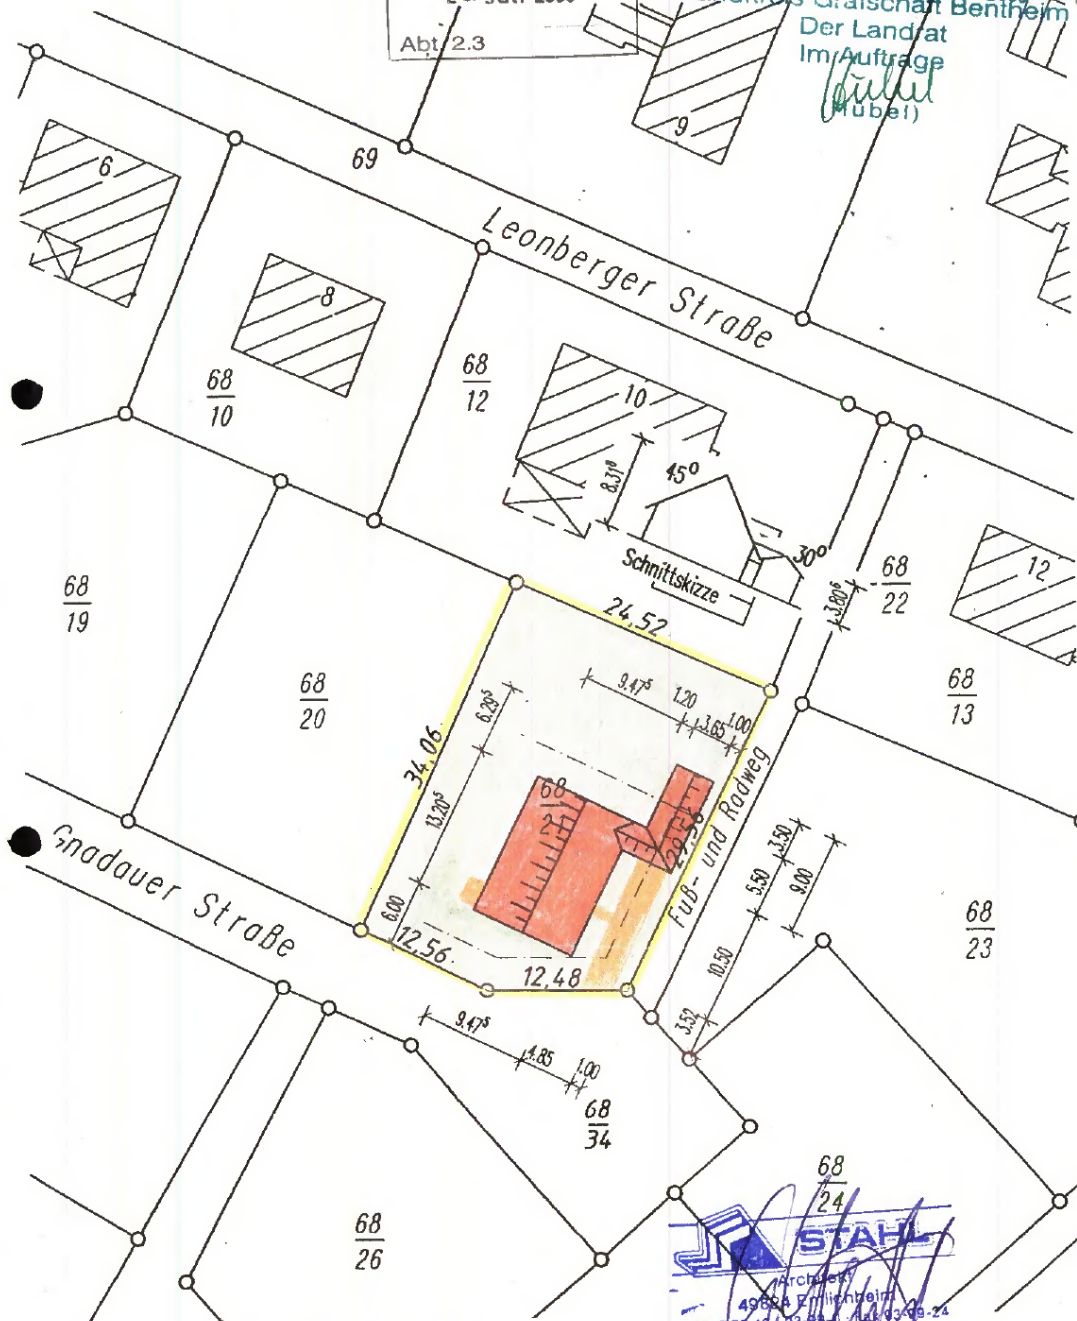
Abt. 2.3

Grafschaft Bentheim
Der Landrat
Im Auftrage
(Hübel)

9
6
69
Leonberger Straße
8
$\frac{68}{10}$
$\frac{68}{12}$
10
8,31
45°
Schnittskizze
30°
3,80
$\frac{68}{22}$
12
$\frac{68}{19}$
$\frac{68}{20}$
24,52
9,47
1,20
3,65
1,00
6,29
34,06
13,20
$\frac{68}{21}$
22,56
Fuß- und Radweg
$\frac{68}{13}$
3,50
5,50
9,00
$\frac{68}{23}$
Gnadauer Straße
6,00
12,56
12,48
10,50
3,52
9,47
4,85
1,00
$\frac{68}{34}$
$\frac{68}{24}$
$\frac{68}{26}$

STAHL
Architekt
49824 Emlichheim
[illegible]